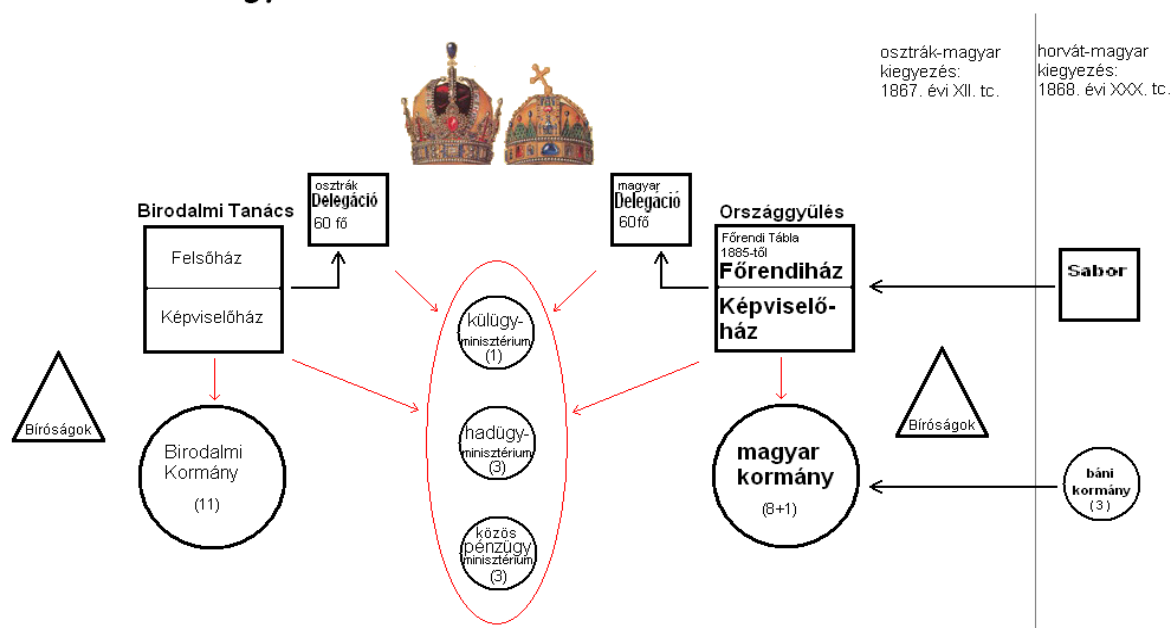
osztrák-magyar kiegyezés: 1867. évi XII. tc.

horvát-magyar kiegyezés: 1868. évi XXX. tc.

Birodalmi Tanács

Felsőház

Képviselőház

osztrák Delegáció 60 fő

magyar Delegáció 60fő

Országgyűlés

Főrendi Tábla 1885-től Főrendiház

Képviselőház

Sabor

külügyminisztérium (1)

hadügyminisztérium (3)

közös pénzügyminisztérium (3)

Bíróságok

Birodalmi Kormány (11)

Bíróságok

magyar kormány (8+1)

báni kormány (3)